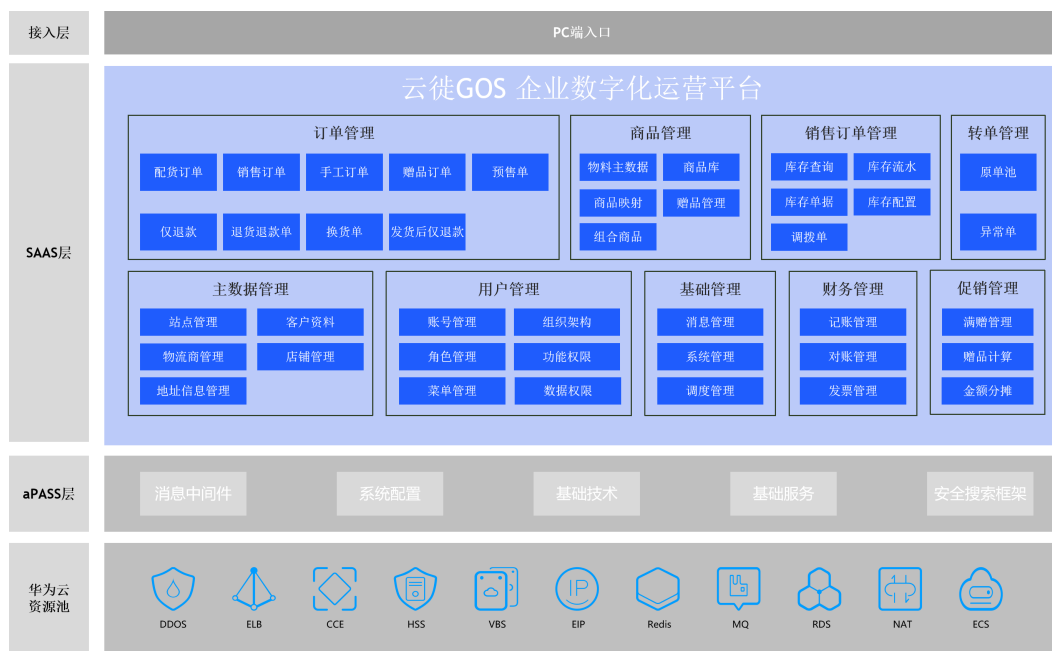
接入层

PC端入口

SAAS层

云徙GOS 企业数字化运营平台

订单管理

配货订单 销售订单 手工订单 赠品订单 预售单

仅退款 退货退款单 换货单 发货后仅退款

商品管理

物料主数据 商品库 商品映射 赠品管理 组合商品

销售订单管理

库存查询 库存流水 库存单据 库存配置 调拨单

转单管理

原单池 异常单

主数据管理

站点管理 客户资料 物流商管理 店铺管理 地址信息管理

用户管理

账号管理 组织架构 角色管理 功能权限 菜单管理 数据权限

基础管理

消息管理 系统管理 调度管理

财务管理

记账管理 对账管理 发票管理

促销管理

满赠管理 赠品计算 金额分摊

aPASS层

消息中间件 系统配置 基础技术 基础服务 安全搜索框架

华为云资源池

DDOS ELB CCE HSS VBS EIP Redis MQ RDS NAT ECS